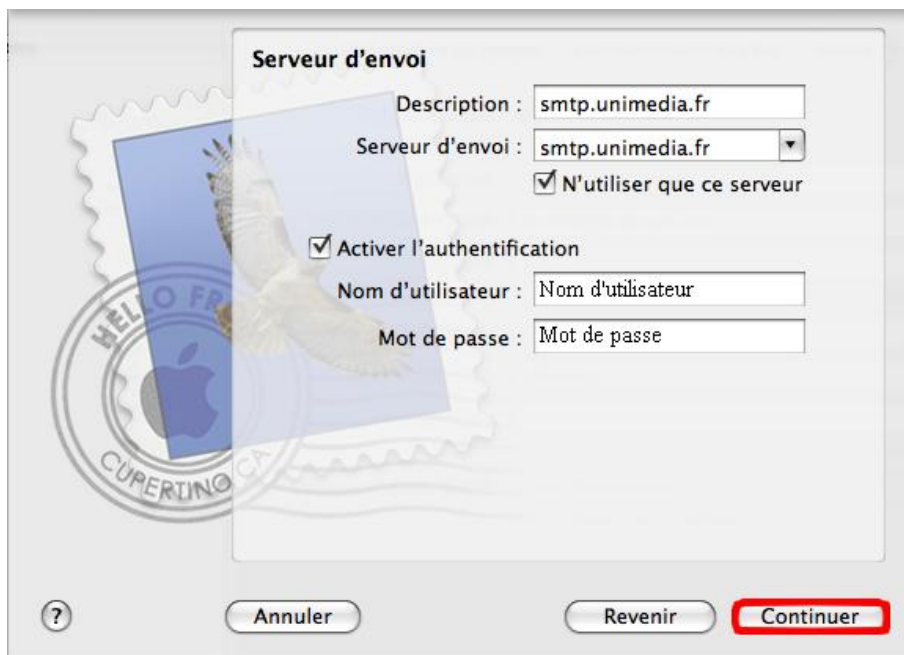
Serveur d'envoi

Description : smtp.unimedia.fr

Serveur d'envoi : smtp.unimedia.fr

N'utiliser que ce serveur

Activer l'authentification

Nom d'utilisateur : Nom d'utilisateur

Mot de passe : Mot de passe

HELLO FR

CUPERTINO CA

?

Annuler

Revenir

Continuer